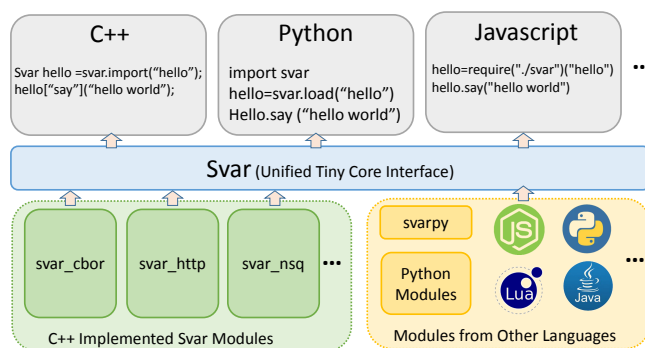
C++

Svar hello =svar.import(“hello”);
hello[“say”](“hello world”);

Python

import svar
hello=svar.load(“hello”)
Hello.say (“hello world”)

Javascript

hello=require("./svar")("hello")
hello.say("hello world")

...

Svar (Unified Tiny Core Interface)

svar_cbor

svar_http

svar_nsq

...

C++ Implemented Svar Modules

svarpy

Python Modules

JS

Lua

Java

...

Modules from Other Languages